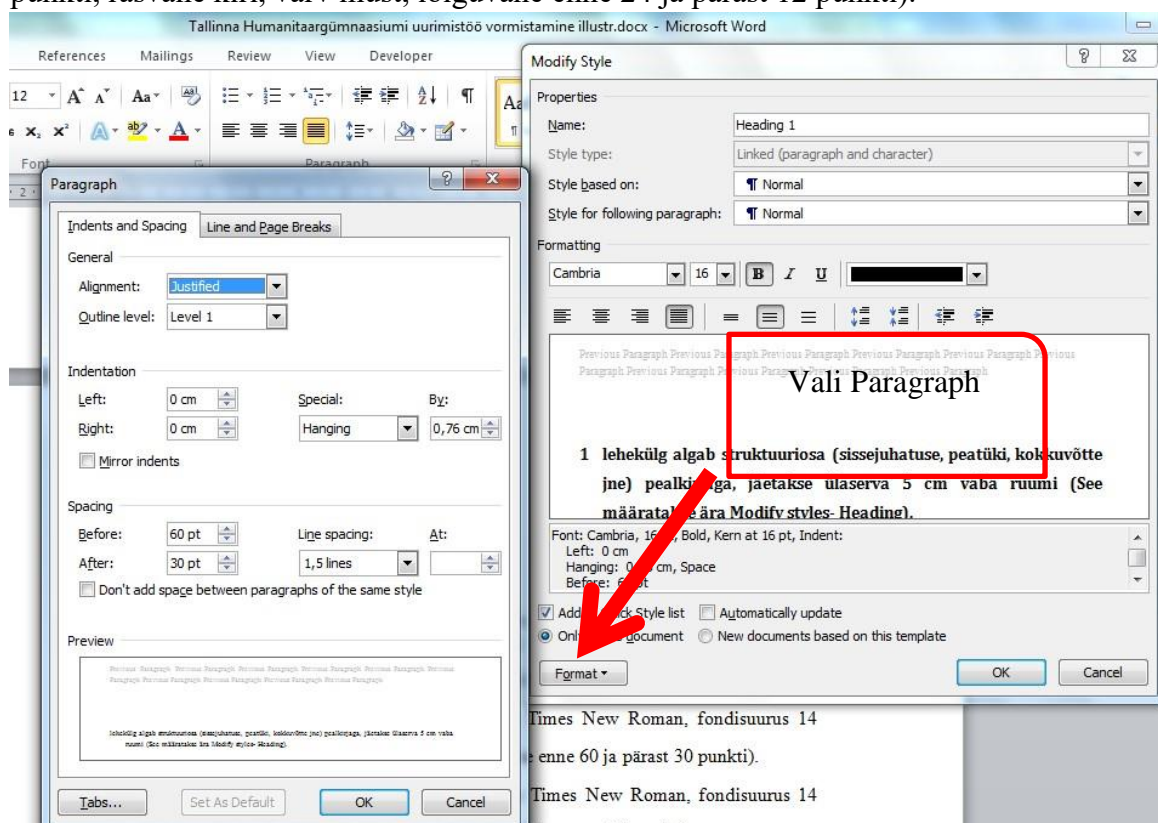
punkti, lisvahe hiri, värv must, lõigavahe enne 24 ja pärast 12 punkti).

Tallinna Humanitaargümnaasiumi uurimistöö vormistamine illustr.docx - Microsoft Word

References Mailings Review View Developer

12 A A Aa

Font Paragraph

Paragraph

Indents and Spacing | Line and Page Breaks

General

Alignment: Justified

Outline level: Level 1

Indentation

Left: 0 cm | Special: | By:

Right: 0 cm | Hanging | 0,76 cm

Mirror indents

Spacing

Before: 60 pt | Line spacing: | At:

After: 30 pt | 1,5 lines

Don't add space between paragraphs of the same style

Preview

Previous Paragraph Previous Paragraph Previous Paragraph Previous Paragraph Previous Paragraph Previous Paragraph Previous Paragraph Previous Paragraph Previous Paragraph Previous Paragraph Previous Paragraph

lehekülg algab struktuuriosa (sissejuhatuse, peatüki, kokkuvõtte jne) pealkirjaga, jäetakse ülaserva 5 cm vaba ruumi (See määratakse ära Modify styles- Heading).

Tabs... Set As Default OK Cancel

Modify Style

Properties

Name: Heading 1

Style type: Linked (paragraph and character)

Style based on: ¶ Normal

Style for following paragraph: ¶ Normal

Formatting

Cambria 16 B I U

Previous Paragraph Previous Paragraph Previous Paragraph Previous Paragraph Previous Paragraph Previous Paragraph Previous Paragraph Previous Paragraph Previous Paragraph Previous Paragraph

Vali Paragraph

1 lehekülg algab struktuuriosa (sissejuhatuse, peatüki, kokkuvõtte jne) pealkirjaga, jäetakse ülaserva 5 cm vaba ruumi (See määratakse ära Modify styles- Heading).

Font: Cambria, 16 pt, Bold, Kern at 16 pt, Indent:
Left: 0 cm
Hanging: 0,76 cm, Space
Before: 60 pt

Add to Quick Style list Automatically update

Only in this document New documents based on this template

Format ▾ OK Cancel

Times New Roman, fondisuurus 14

enne 60 ja pärast 30 punkti).

Times New Roman, fondisuurus 14